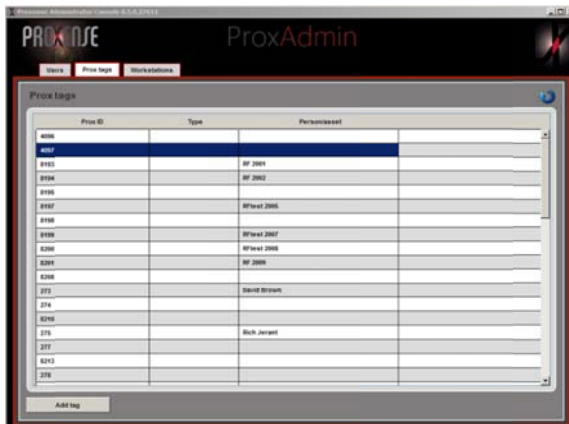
Proxsense Administrator Console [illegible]

PROXENSE

ProxAdmin

Users | Prox tags | Workstations

Prox tags

| Prox ID | Type | Person/asset | |
|---|---|---|---|
| 4096 | | | |
| 4097 | | | |
| 8193 | | RF 2001 | |
| 8194 | | RF 2002 | |
| 8195 | | | |
| 8197 | | RFtest 2005 | |
| 8198 | | | |
| 8199 | | RFtest 2007 | |
| 8200 | | RFtest 2008 | |
| 8201 | | RF 2009 | |
| 8208 | | | |
| 273 | | David Brown | |
| 274 | | | |
| 8210 | | | |
| 275 | | Rich Jerant | |
| 277 | | | |
| 8213 | | | |
| 278 | | | |

Add tag